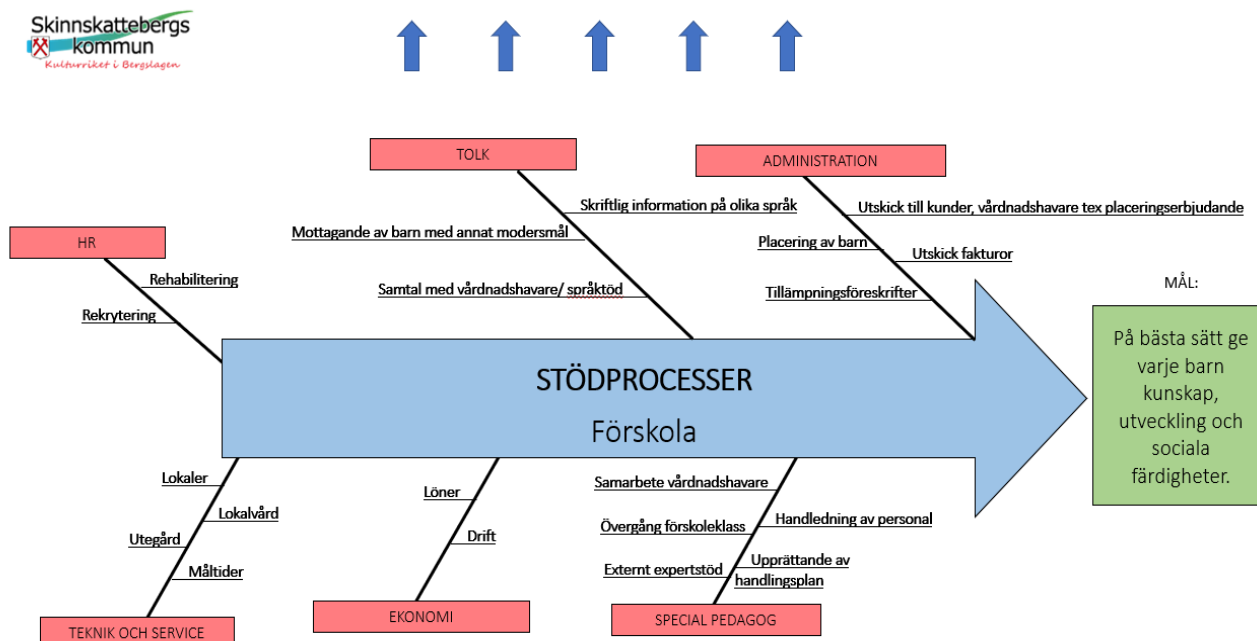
Skinnskattebergs kommun
Kulturriket i Bergslagen

TOLK

ADMINISTRATION

Skriftlig information på olika språk

Utskick till kunder, vårdnadshavare tex placeringserbjudande

Mottagande av barn med annat modersmål

Placering av barn

Utskick fakturor

HR

Rehabilitering

Rekrytering

Samtal med vårdnadshavare/ språktöd

Tillämpningsföreskrifter

MÅL:

På bästa sätt ge varje barn kunskap, utveckling och sociala färdigheter.

STÖDPROCESSER

Förskola

Lokaler

Lokalvård

Utegård

Måltider

Löner

Drift

Samarbete vårdnadshavare

Övergång förskoleklass

Handledning av personal

Externt expertstöd

Upprättande av handlingsplan

TEKNIK OCH SERVICE

EKONOMI

SPECIAL PEDAGOG